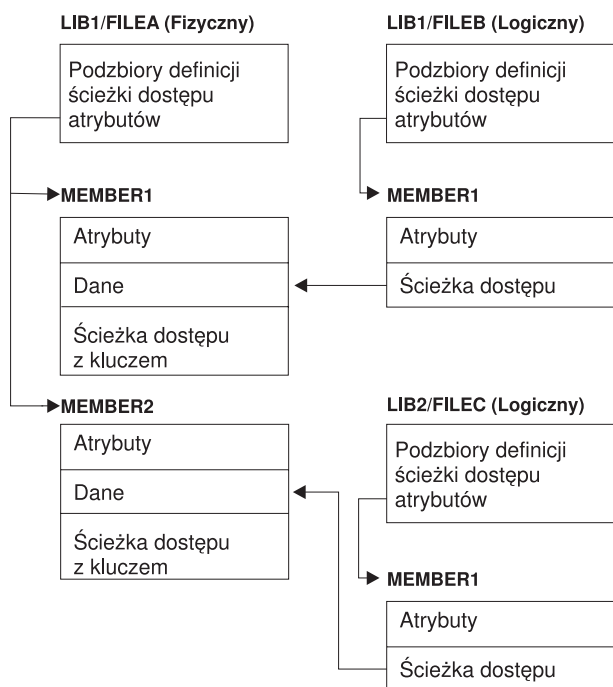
LIB1/FILEA (Fizyczny)

Podzbiory definicji ścieżki dostępu atrybutów

MEMBER1

Atrybuty

Dane

Ścieżka dostępu z kluczem

MEMBER2

Atrybuty

Dane

Ścieżka dostępu z kluczem

LIB1/FILEB (Logiczny)

Podzbiory definicji ścieżki dostępu atrybutów

MEMBER1

Atrybuty

Ścieżka dostępu

LIB2/FILEC (Logiczny)

Podzbiory definicji ścieżki dostępu atrybutów

MEMBER1

Atrybuty

Ścieżka dostępu